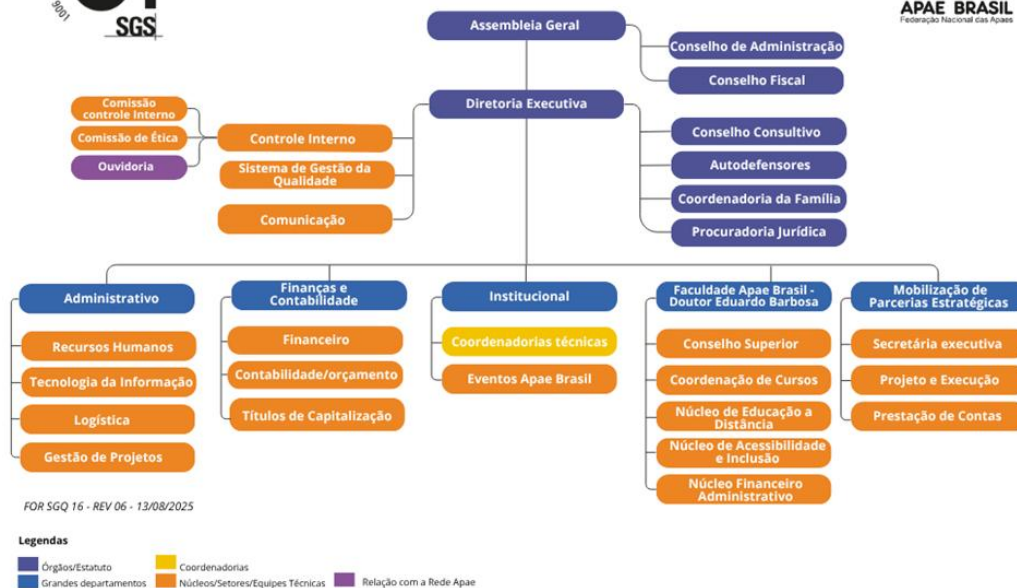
9001
SGS

APAE BRASIL
Federação Nacional das Apaes

Assembleia Geral

Conselho de Administração

Conselho Fiscal

Diretoria Executiva

Comissão controle Interno

Comissão de Ética

Ouvidoria

Controle Interno

Sistema de Gestão da Qualidade

Comunicação

Conselho Consultivo

Autodefensores

Coordenadoria da Família

Procuradoria Jurídica

Administrativo

Recursos Humanos

Tecnologia da Informação

Logística

Gestão de Projetos

Finanças e Contabilidade

Financeiro

Contabilidade/orçamento

Títulos de Capitalização

Institucional

Coordenadorias técnicas

Eventos Apae Brasil

Faculdade Apae Brasil - Doutor Eduardo Barbosa

Conselho Superior

Coordenação de Cursos

Núcleo de Educação a Distância

Núcleo de Acessibilidade e Inclusão

Núcleo Financeiro Administrativo

Mobilização de Parcerias Estratégicas

Secretária executiva

Projeto e Execução

Prestação de Contas

FOR SGQ 16 - REV 06 - 13/08/2025

Legendas

Órgãos/Estatuto
Grandes departamentos
Coordenadorias
Núcleos/Setores/Equipes Técnicas
Relação com a Rede Apae